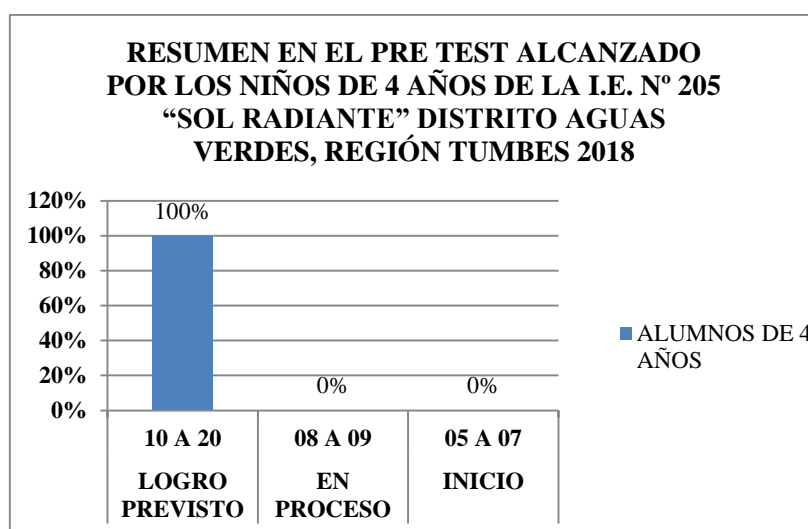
RESUMEN EN EL PRE TEST ALCANZADO POR LOS NIÑOS DE 4 AÑOS DE LA I.E. Nº 205 "SOL RADIANTE" DISTRITO AGUAS VERDES, REGIÓN TUMBES 2018

120%
100%
80%
60%
40%
20%
0%

100%
0%
0%

ALUMNOS DE 4 AÑOS

| 10 A 20 | 08 A 09 | 05 A 07 |
|---|---|---|
| LOGRO PREVISTO | EN PROCESO | INICIO |